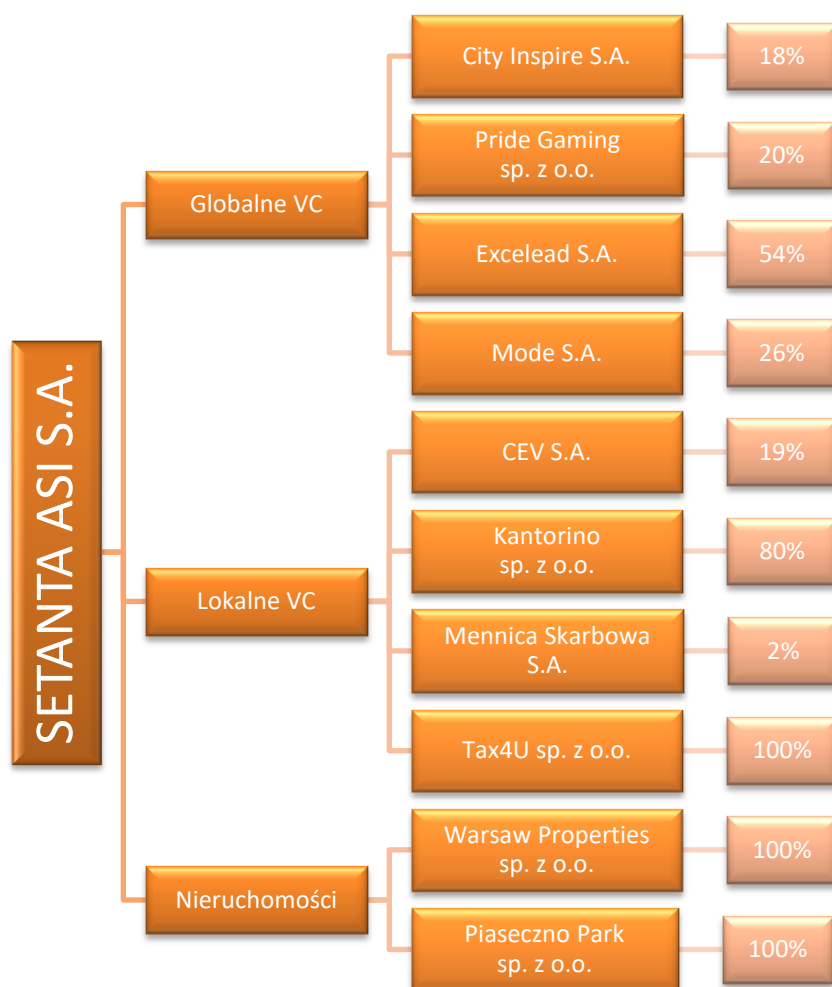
SETANTA ASI S.A.

Globalne VC

City Inspire S.A.
18%

Pride Gaming sp. z o.o.
20%

Excelead S.A.
54%

Mode S.A.
26%

Lokalne VC

CEV S.A.
19%

Kantorino sp. z o.o.
80%

Mennica Skarbowa S.A.
2%

Tax4U sp. z o.o.
100%

Nieruchomości

Warsaw Properties sp. z o.o.
100%

Piaseczno Park sp. z o.o.
100%